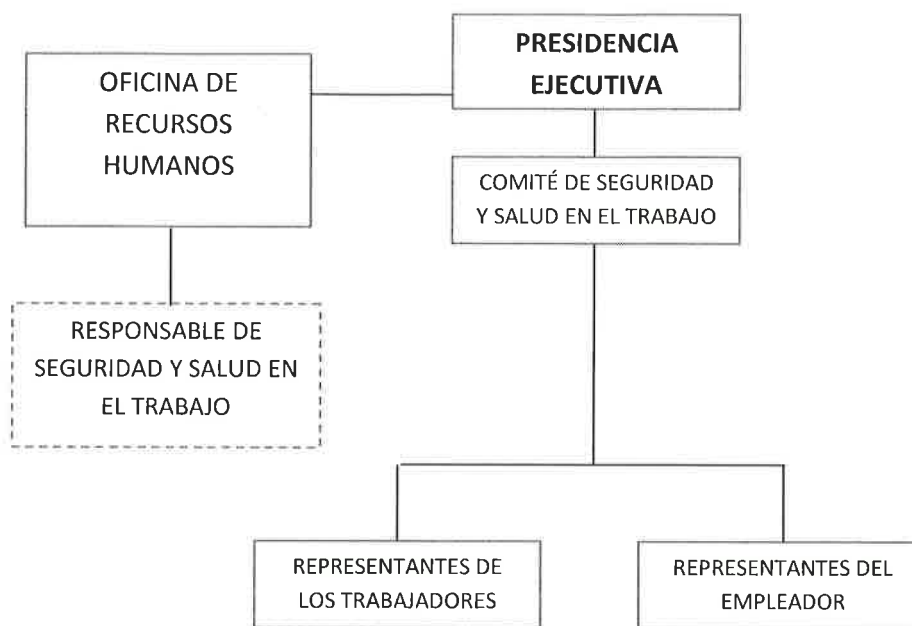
PRESIDENCIA EJECUTIVA

OFICINA DE RECURSOS HUMANOS

COMITÉ DE SEGURIDAD Y SALUD EN EL TRABAJO

RESPONSABLE DE SEGURIDAD Y SALUD EN EL TRABAJO

REPRESENTANTES DE LOS TRABAJADORES

REPRESENTANTES DEL EMPLEADOR